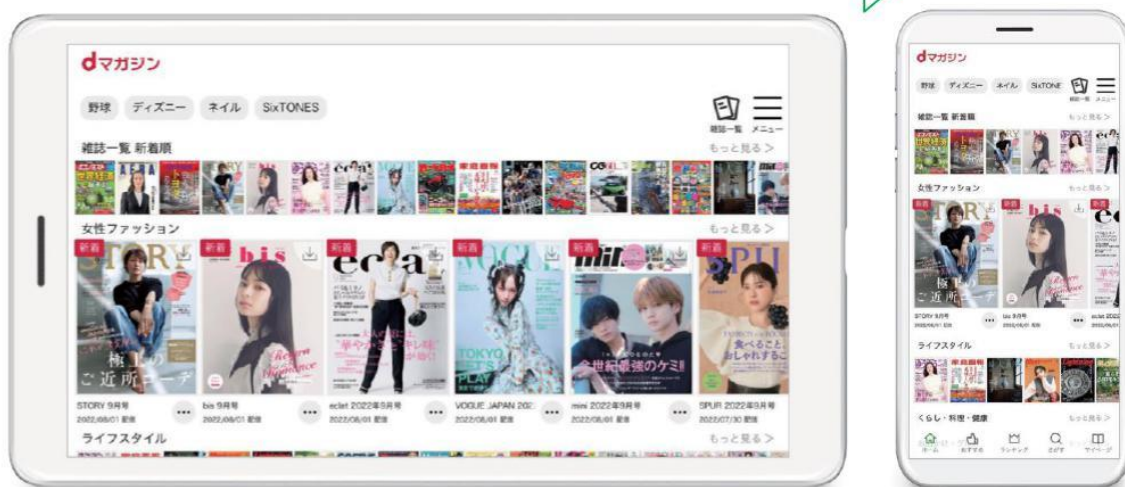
dマガジン

野球 ディズニー ネイル SixTONES

雑誌一覧 メニュー

雑誌一覧 新着順

もっと見る >

女性ファッション

もっと見る >

新着 新着 新着 新着 新着 新着

STORY 9月号
2022/08/01 配信

bis 9月号
2022/08/01 配信

eclat 2022年9月号
2022/08/01 配信

VOGUE JAPAN 202
2022/08/01 配信

mini 2022年9月号
2022/08/01 配信

SPUR 2022年9月号
2022/07/30 配信

ライフスタイル

もっと見る >

dマガジン

野球 ディズニー ネイル SixTONE

雑誌一覧 メニュー

雑誌一覧 新着順

もっと見る >

女性ファッション

もっと見る >

新着 新着 新着

STORY 9月号
2022/08/01 配信

bis 9月号
2022/08/01 配信

eclat 2022
2022/08/01

ライフスタイル

もっと見る >

くらし・料理・健康

もっと見る >

ホーム おすすめ ランキング さがす マイページ